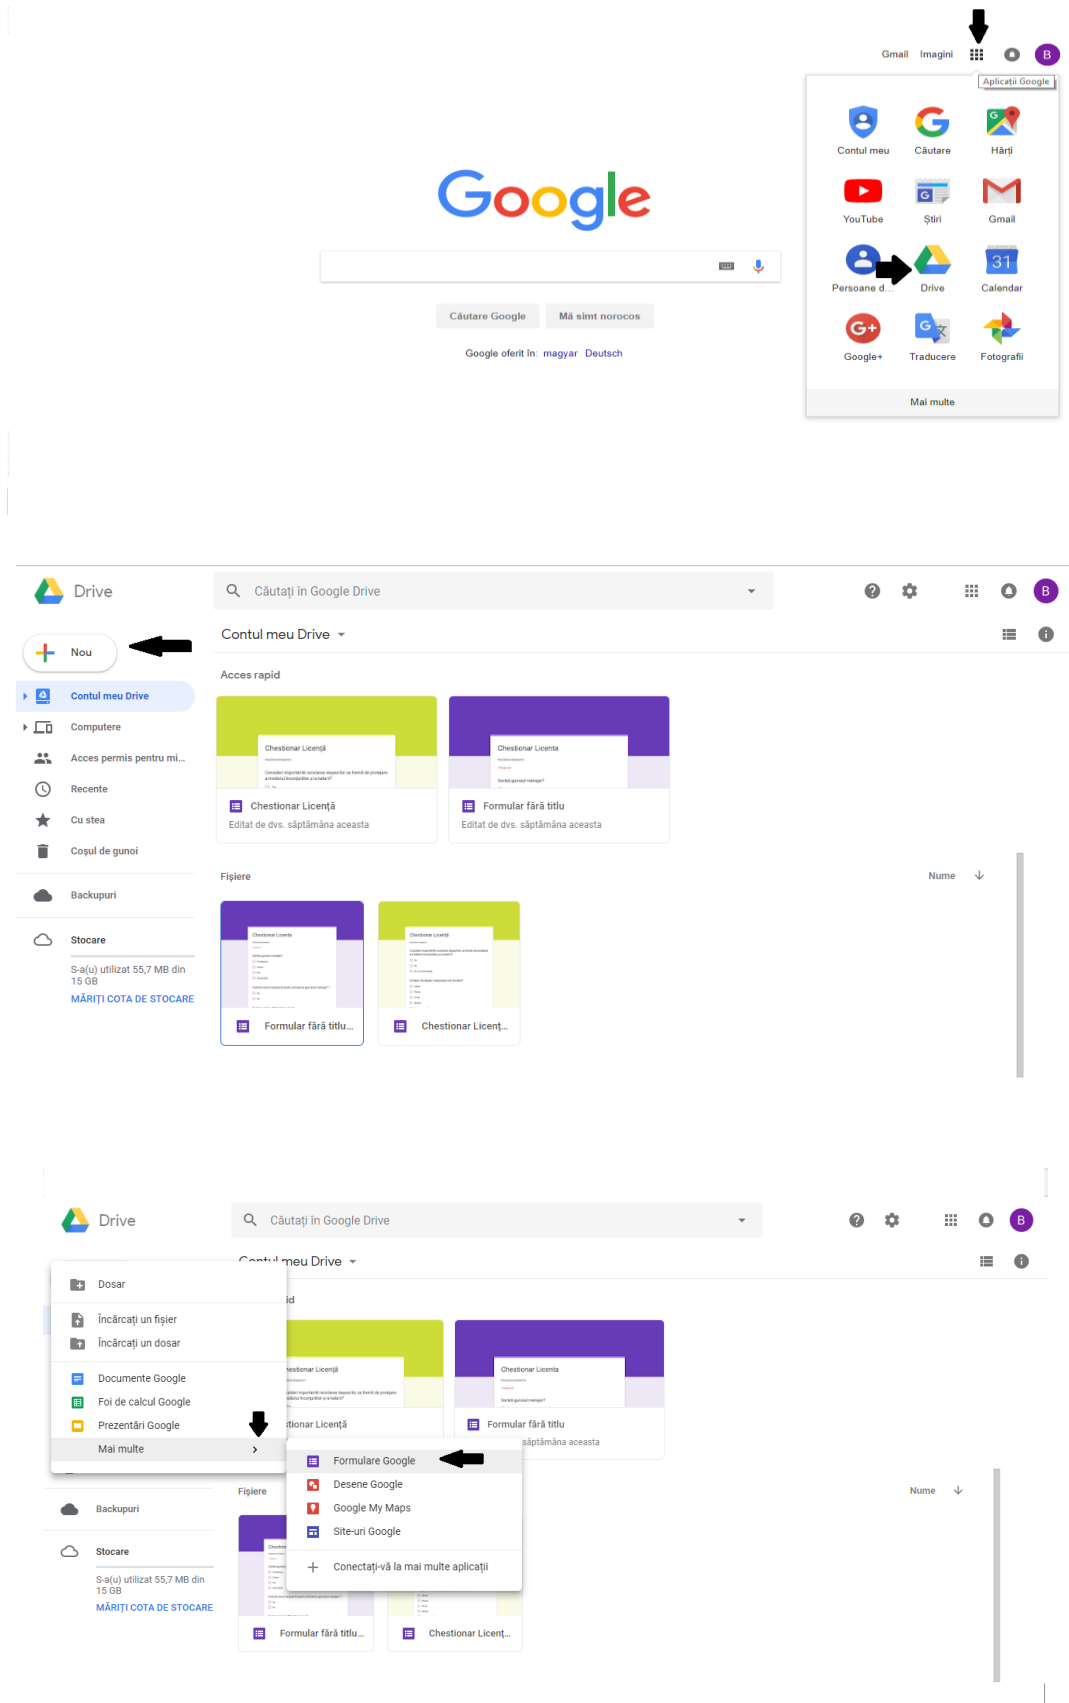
Gmail Imagini B

Aplicații Google

Contul meu Căutare Hărți

YouTube Știri Gmail

Persoane d... Drive Calendar

Google+ Traducere Fotografii

Mai multe

Google

Căutare Google Mă simt norocos

Google oferit în: magyar Deutsch

Drive

Căutați în Google Drive

B

Nou

Contul meu Drive

Computere

Acces permis pentru mi...

Recente

Cu stea

Coșul de gunoi

Backupuri

Stocare

S-a(u) utilizat 55,7 MB din 15 GB

MĂRIȚI COTA DE STOCARE

Contul meu Drive

Acces rapid

Chestionar Licență

Editat de dvs. săptămâna aceasta

Formular fără titlu

Editat de dvs. săptămâna aceasta

Fișiere

Nume

Formular fără titlu...

Chestionar Licenț...

Drive

Căutați în Google Drive

B

Contul meu Drive

Dosar

Încărcați un fișier

Încărcați un dosar

Documente Google

Foi de calcul Google

Prezentări Google

Mai multe

Formulare Google

Desene Google

Google My Maps

Site-uri Google

Conectați-vă la mai multe aplicații

Chestionar Licență

Formular fără titlu

săptămâna aceasta

Fișiere

Nume

Backupuri

Stocare

S-a(u) utilizat 55,7 MB din 15 GB

MĂRIȚI COTA DE STOCARE

Formular fără titlu...

Chestionar Licenț...